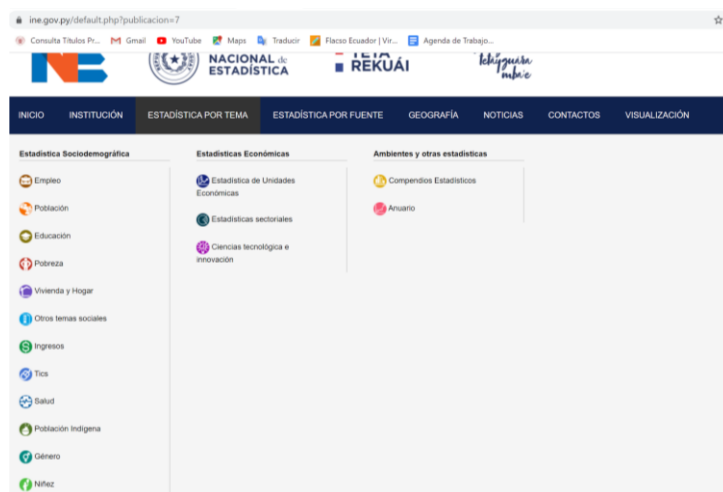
ine.gov.py/default.php?publicacion=7

Consulta Títulos Pr... Gmail YouTube Maps Traducir Flacso Ecuador | Vir... Agenda de Trabajo...

NACIONAL de ESTADÍSTICA

TETÃ REKUÁI

Tekojoja mba'e

INICIO INSTITUCIÓN ESTADÍSTICA POR TEMA ESTADÍSTICA POR FUENTE GEOGRAFÍA NOTICIAS CONTACTOS VISUALIZACIÓN

Estadística Sociodemográfica

Empleo

Población

Educación

Pobreza

Vivienda y Hogar

Otros temas sociales

Ingresos

Tics

Salud

Población Indígena

Género

Niñez

Estadísticas Económicas

Estadística de Unidades Económicas

Estadísticas sectoriales

Ciencias tecnológica e innovación

Ambientes y otras estadísticas

Compendios Estadísticos

Anuario